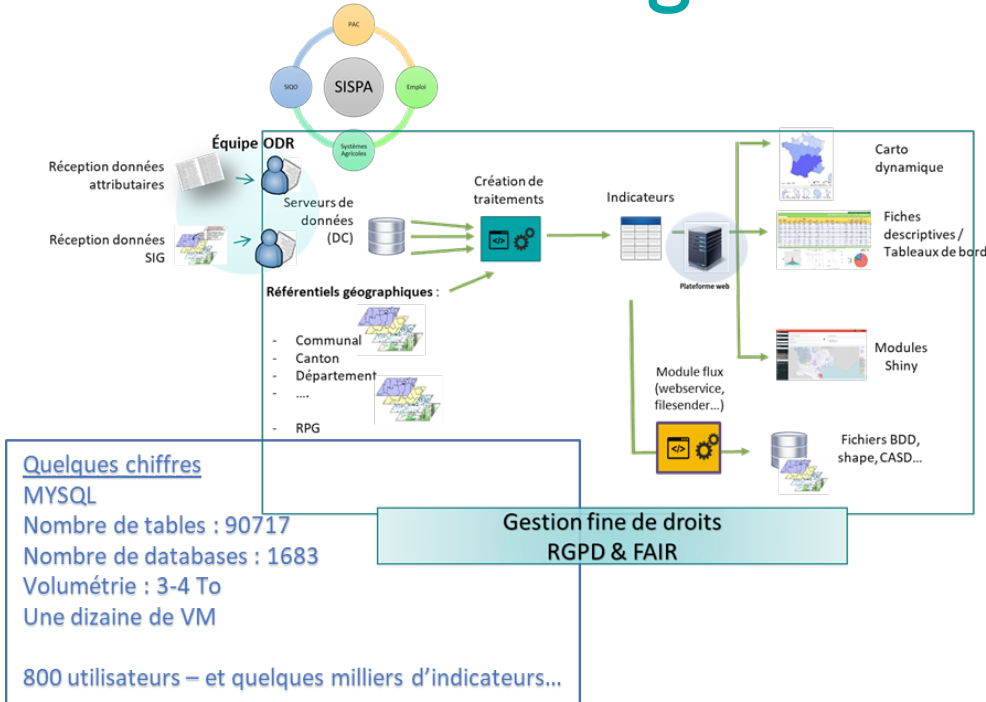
PAC

SIQO

SISPA

Emploi

Systèmes Agricoles

Équipe ODR

Réception données attributaires

Réception données SIG

Serveurs de données (DC)

Création de traitements

Indicateurs

Plateforme web

Carto dynamique

Fiches descriptives / Tableaux de bord

Modules Shiny

Référentiels géographiques :

- Communal
- Canton
- Département
- ....
- RPG

Module flux (webservice, filesender…)

Fichiers BDD, shape, CASD…

Quelques chiffres
MYSQL
Nombre de tables : 90717
Nombre de databases : 1683
Volumétrie : 3-4 To
Une dizaine de VM

800 utilisateurs – et quelques milliers d'indicateurs…

Gestion fine de droits
RGPD & FAIR